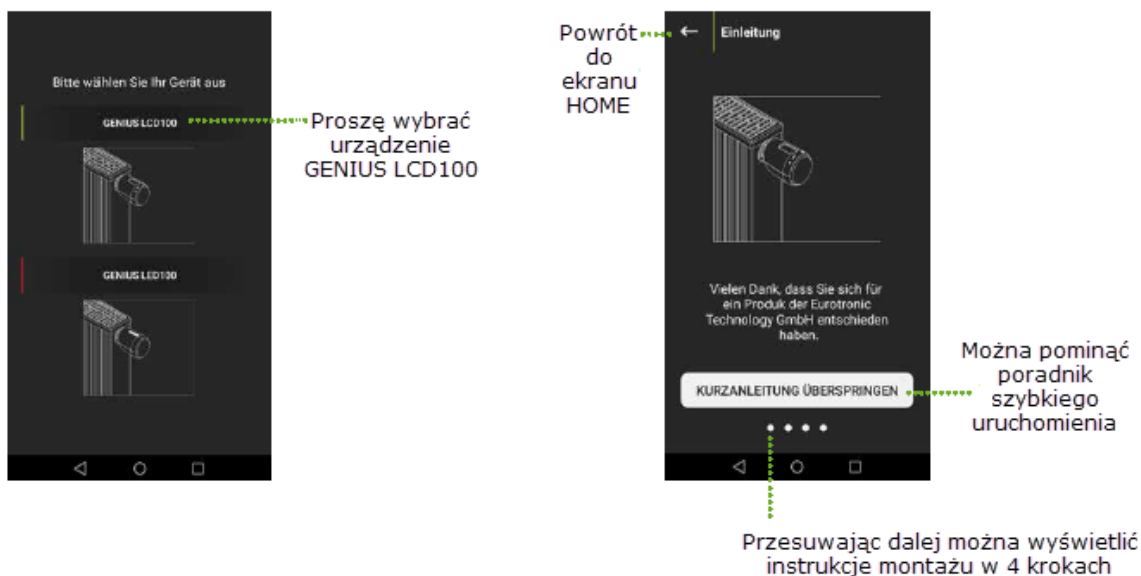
Bitte wählen Sie Ihr Gerät aus

GENIUS LCD100

Proszę wybrać urządzenie GENIUS LCD100

GENIUS LED100

Powrót do ekranu HOME

←

Einleitung

Vielen Dank, dass Sie sich für ein Produk der Eurotronic Technology GmbH entschieden haben.

KURZANLEITUNG ÜBERSPRINGEN

Można pominąć poradnik szybkiego uruchomienia

Przesuwając dalej można wyświetlić instrukcje montażu w 4 krokach